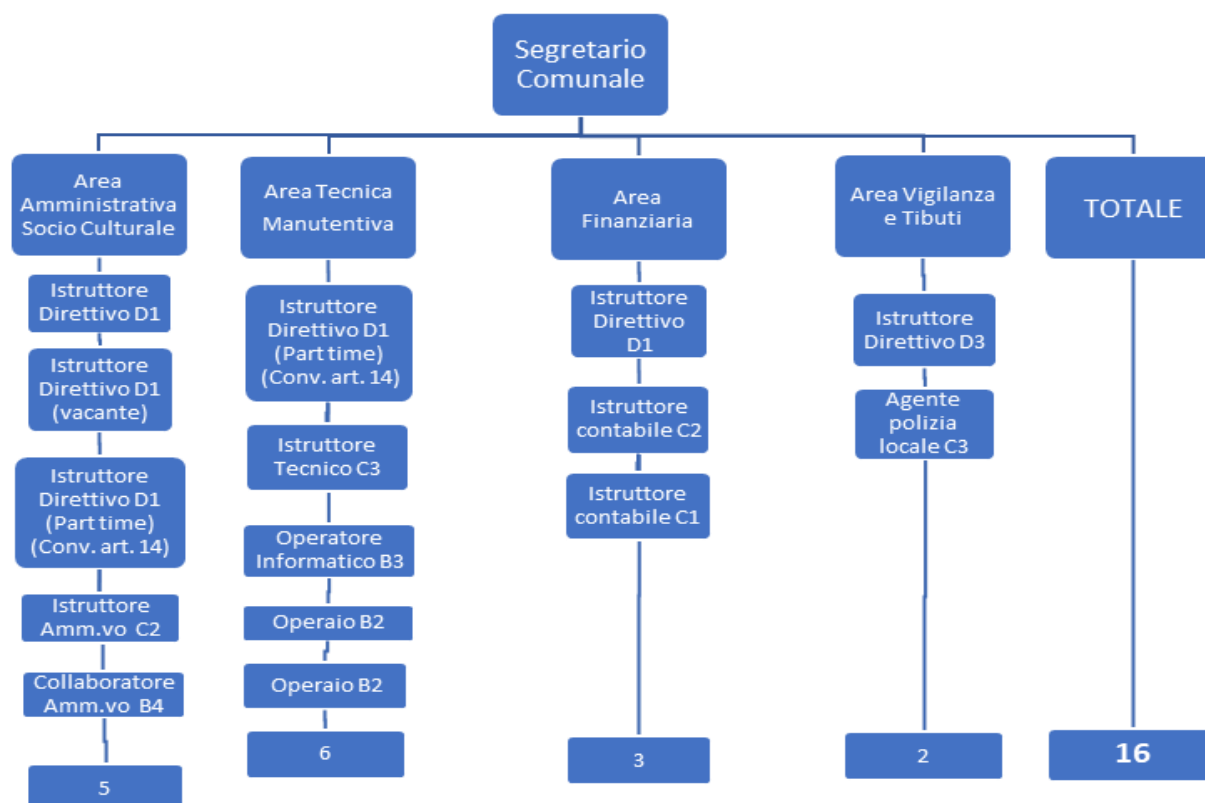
Segretario Comunale

Area Amministrativa Socio Culturale

Istruttore Direttivo D1

Istruttore Direttivo D1 (vacante)

Istruttore Direttivo D1 (Part time) (Conv. art. 14)

Istruttore Amm.vo C2

Collaboratore Amm.vo B4

5

Area Tecnica Manutentiva

Istruttore Direttivo D1 (Part time) (Conv. art. 14)

Istruttore Tecnico C3

Operatore Informatico B3

Operaio B2

Operaio B2

6

Area Finanziaria

Istruttore Direttivo D1

Istruttore contabile C2

Istruttore contabile C1

3

Area Vigilanza e Tibuti

Istruttore Direttivo D3

Agente polizia locale C3

2

TOTALE

16